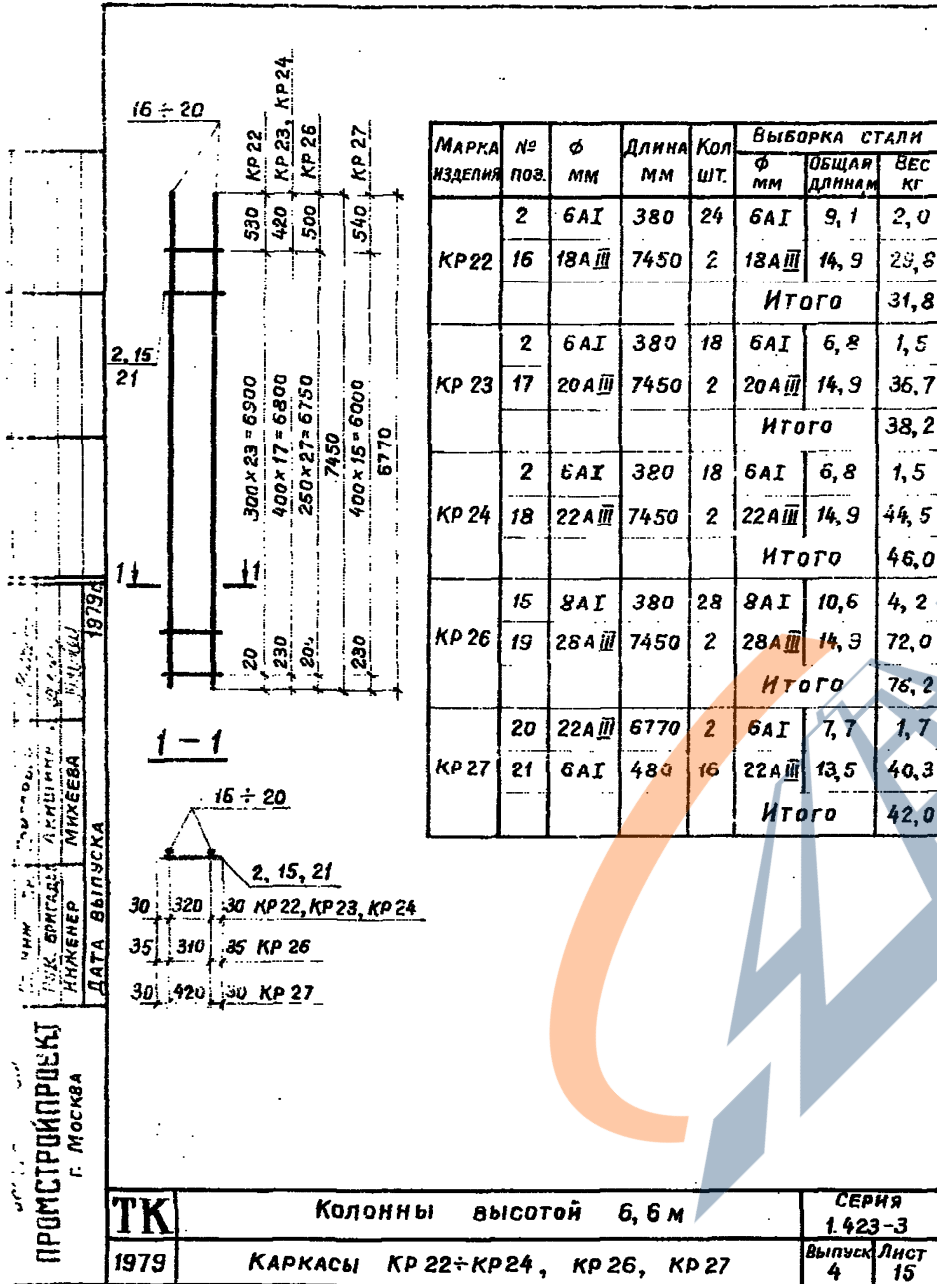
16 ÷ 20

КР 22 | КР 23, КР 24 | КР 26 | КР 27

530 | 420 | 500 | 540

2, 15
21

300×23=6900
400×17=6800
250×27=6750
7450
400×15=6000
6770

1 | 1

20 | 230 | 20 | 230

1 – 1

16 ÷ 20

2, 15, 21

30 | 320 | 30 КР 22, КР 23, КР 24
35 | 310 | 35 КР 26
30 | 420 | 30 КР 27

| Марка изделия | № поз. | Ф мм | Длина мм | Кол шт. | Ф мм | Общая длина м | Вес кг |
|---|---|---|---|---|---|---|---|
| КР 22 | 2 | 6АI | 380 | 24 | 6АI | 9,1 | 2,0 |
| | 16 | 18АIII | 7450 | 2 | 18АIII | 14,9 | 29,8 |
| | | | | | Итого | | 31,8 |
| КР 23 | 2 | 6АI | 380 | 18 | 6АI | 6,8 | 1,5 |
| | 17 | 20АIII | 7450 | 2 | 20АIII | 14,9 | 36,7 |
| | | | | | Итого | | 38,2 |
| КР 24 | 2 | 6АI | 380 | 18 | 6АI | 6,8 | 1,5 |
| | 18 | 22АIII | 7450 | 2 | 22АIII | 14,9 | 44,5 |
| | | | | | Итого | | 46,0 |
| КР 26 | 15 | 8АI | 380 | 28 | 8АI | 10,6 | 4,2 |
| | 19 | 28АIII | 7450 | 2 | 28АIII | 14,9 | 72,0 |
| | | | | | Итого | | 76,2 |
| КР 27 | 20 | 22АIII | 6770 | 2 | 6АI | 7,7 | 1,7 |
| | 21 | 6АI | 480 | 16 | 22АIII | 13,5 | 40,3 |
| | | | | | Итого | | 42,0 |

Выборка стали

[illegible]
Рук. бригады Акимкин
Инженер Михеева
Дата выпуска 1979г.

ПРОМСТРОЙПРОЕКТ г. Москва

ТК | Колонны высотой 6,6 м | Серия 1.423-3
1979 | Каркасы КР 22÷КР 24, КР 26, КР 27 | Выпуск 4 | Лист 15